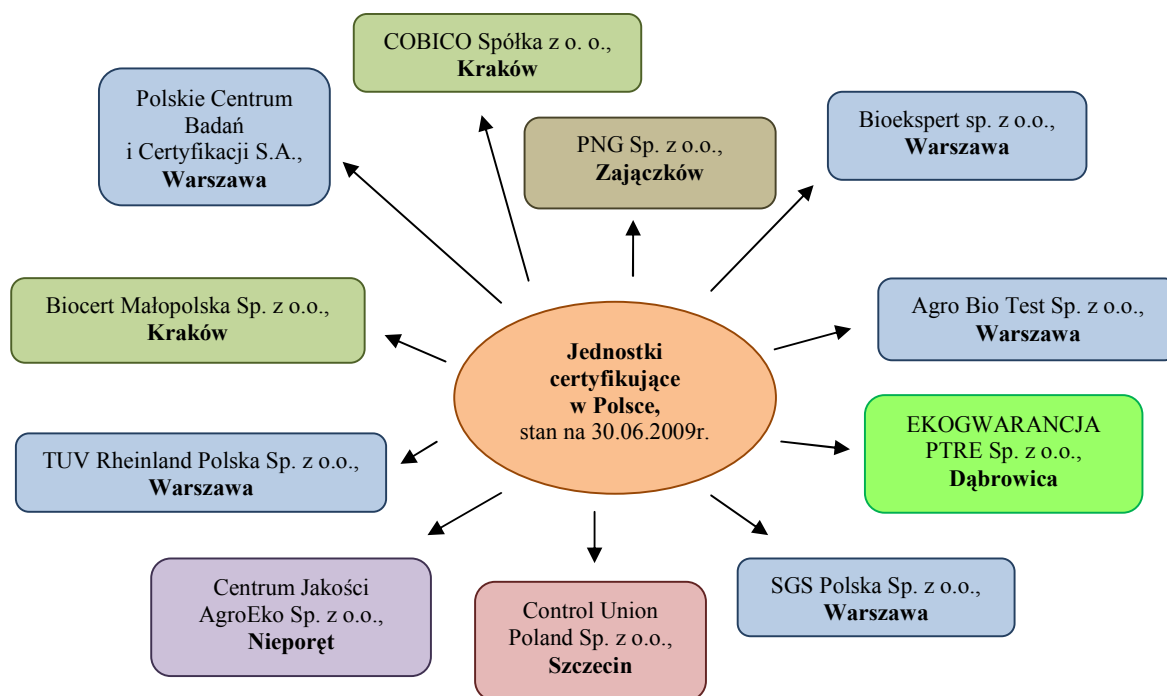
COBICO Spółka z o. o., **Kraków**

Polskie Centrum Badań i Certyfikacji S.A., **Warszawa**

PNG Sp. z o.o., **Zajączków**

Bioekspert sp. z o.o., **Warszawa**

Biocert Małopolska Sp. z o.o., **Kraków**

**Jednostki certyfikujące w Polsce,** stan na 30.06.2009r.

Agro Bio Test Sp. z o.o., **Warszawa**

EKOGWARANCJA PTRE Sp. z o.o., **Dąbrowica**

TUV Rheinland Polska Sp. z o.o., **Warszawa**

Centrum Jakości AgroEko Sp. z o.o., **Nieporęt**

Control Union Poland Sp. z o.o., **Szczecin**

SGS Polska Sp. z o.o., **Warszawa**